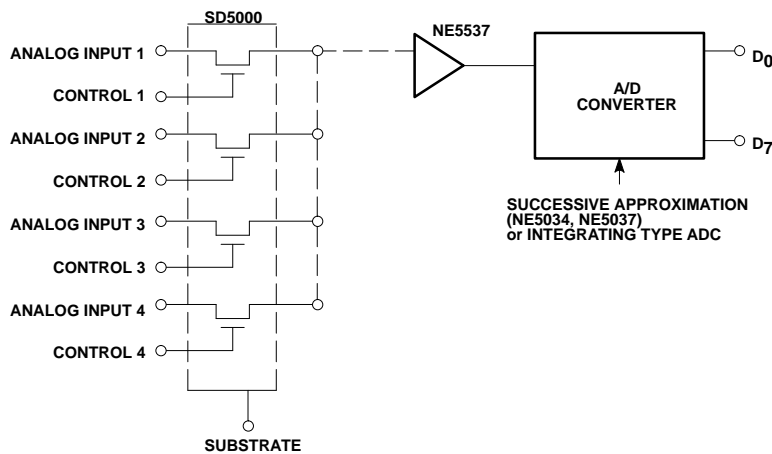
SD5000

ANALOG INPUT 1

CONTROL 1

ANALOG INPUT 2

CONTROL 2

ANALOG INPUT 3

CONTROL 3

ANALOG INPUT 4

CONTROL 4

SUBSTRATE

NE5537

A/D CONVERTER

$D_0$

$D_7$

SUCCESSIVE APPROXIMATION (NE5034, NE5037) or INTEGRATING TYPE ADC